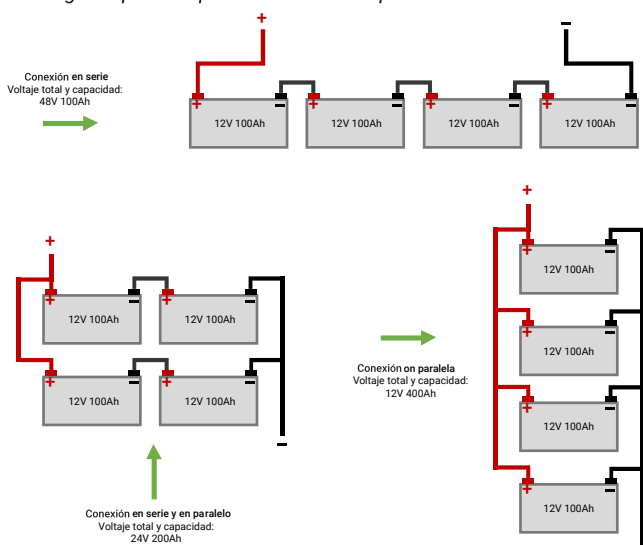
+

−

Conexión en serie
Voltaje total y capacidad:
48V 100Ah

+ − 12V 100Ah
+ − 12V 100Ah
+ − 12V 100Ah
+ − 12V 100Ah

+

+ − 12V 100Ah
+ − 12V 100Ah
+ − 12V 100Ah
+ − 12V 100Ah

−

Conexión en serie y en paralelo
Voltaje total y capacidad:
24V 200Ah

Conexión on paralela
Voltaje total y capacidad:
12V 400Ah

+

+ − 12V 100Ah
+ − 12V 100Ah
+ − 12V 100Ah
+ − 12V 100Ah